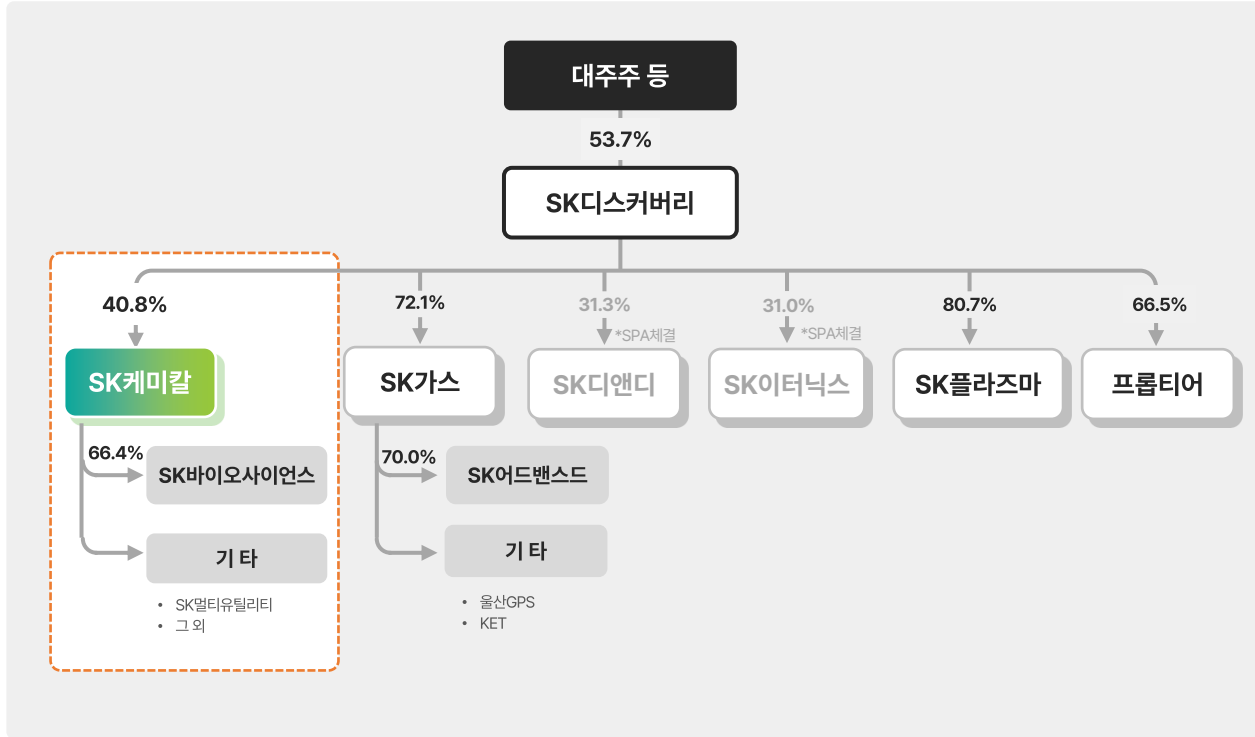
대주주 등

53.7%

SK디스커버리

40.8%

SK케미칼

66.4%

SK바이오사이언스

기 타

• SK멀티유틸리티
• 그 외

72.1%

SK가스

70.0%

SK어드밴스드

기 타

• 울산GPS
• KET

31.3%

*SPA체결

SK디앤디

31.0%

*SPA체결

SK이터닉스

80.7%

SK플라즈마

66.5%

프롭티어